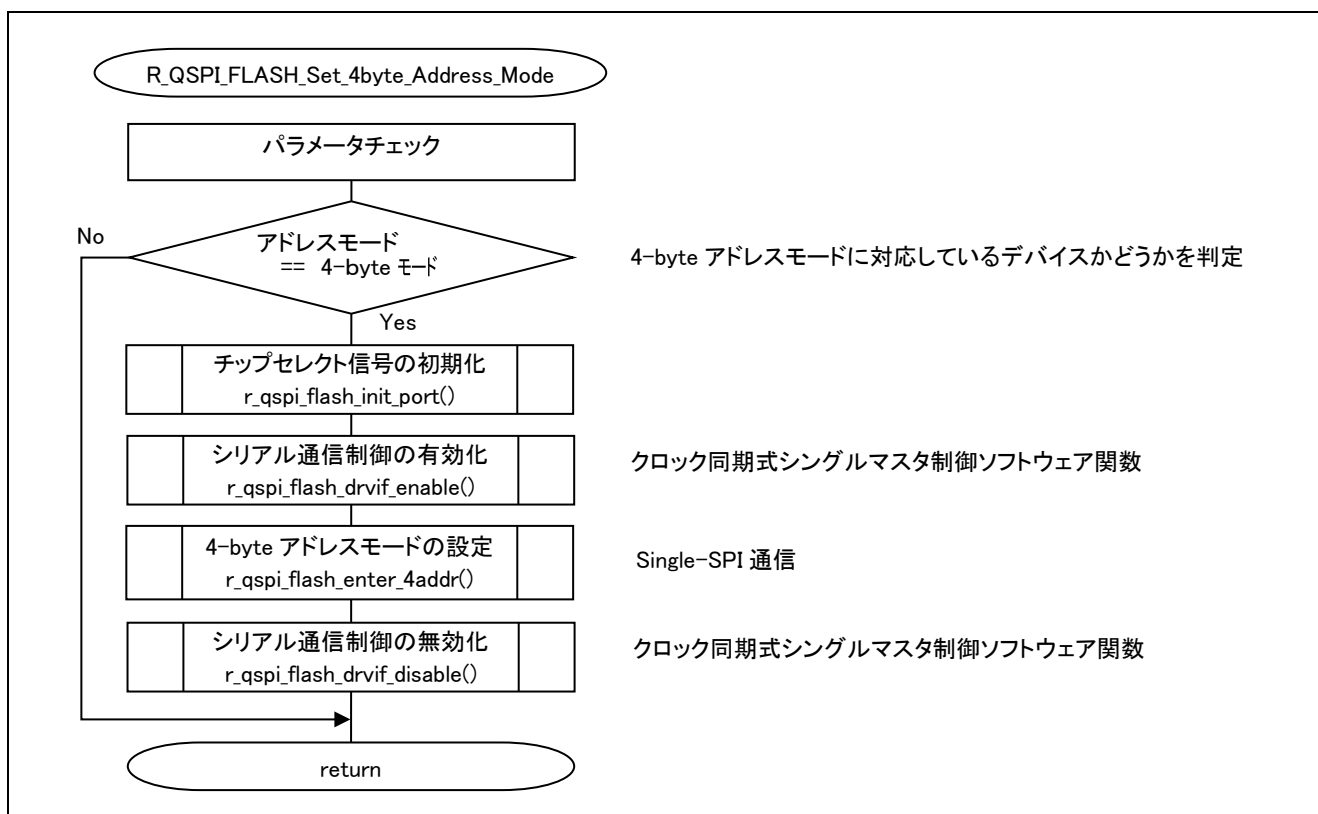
R_QSPI_FLASH_Set_4byte_Address_Mode

パラメータチェック

No

アドレスモード
== 4-byte モード

4-byte アドレスモードに対応しているデバイスかどうかを判定

Yes

チップセレクト信号の初期化
r_qspi_flash_init_port()

シリアル通信制御の有効化
r_qspi_flash_drvif_enable()

クロック同期式シングルマスタ制御ソフトウェア関数

4-byte アドレスモードの設定
r_qspi_flash_enter_4addr()

Single-SPI 通信

シリアル通信制御の無効化
r_qspi_flash_drvif_disable()

クロック同期式シングルマスタ制御ソフトウェア関数

return